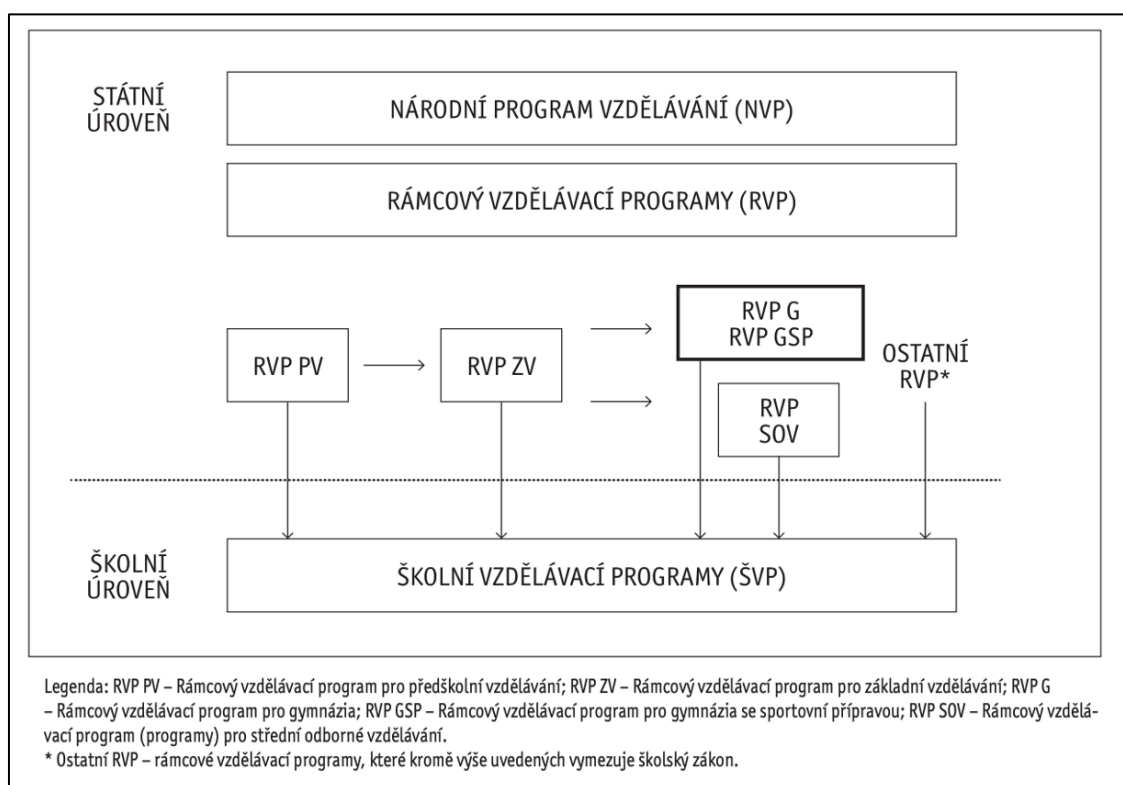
STÁTNÍ ÚROVEŇ

NÁRODNÍ PROGRAM VZDĚLÁVÁNÍ (NVP)

RÁMCOVÝ VZDĚLÁVACÍ PROGRAMY (RVP)

RVP PV

RVP ZV

RVP G
RVP GSP

RVP SOV

OSTATNÍ RVP*

ŠKOLNÍ ÚROVEŇ

ŠKOLNÍ VZDĚLÁVACÍ PROGRAMY (ŠVP)

Legenda: RVP PV – Rámcový vzdělávací program pro předškolní vzdělávání; RVP ZV – Rámcový vzdělávací program pro základní vzdělávání; RVP G – Rámcový vzdělávací program pro gymnázia; RVP GSP – Rámcový vzdělávací program pro gymnázia se sportovní přípravou; RVP SOV – Rámcový vzdělávací program (programy) pro střední odborné vzdělávání.
* Ostatní RVP – rámcové vzdělávací programy, které kromě výše uvedených vymezuje školský zákon.